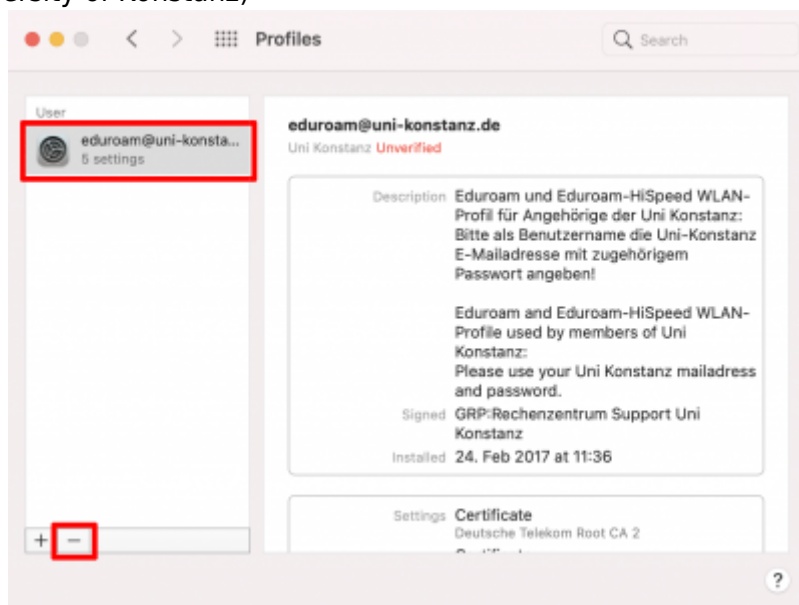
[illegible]ersity of Konstanz)

Profiles

Search

User

eduroam@uni-konsta...
5 settings

eduroam@uni-konstanz.de
Uni Konstanz Unverified

Description Eduroam und Eduroam-HiSpeed WLAN-Profil für Angehörige der Uni Konstanz: Bitte als Benutzername die Uni-Konstanz E-Mailadresse mit zugehörigem Passwort angeben!

Eduroam and Eduroam-HiSpeed WLAN-Profile used by members of Uni Konstanz: Please use your Uni Konstanz mailadress and password.

Signed GRP:Rechenzentrum Support Uni Konstanz

Installed 24. Feb 2017 at 11:36

Settings Certificate
Deutsche Telekom Root CA 2
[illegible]

+ −

?